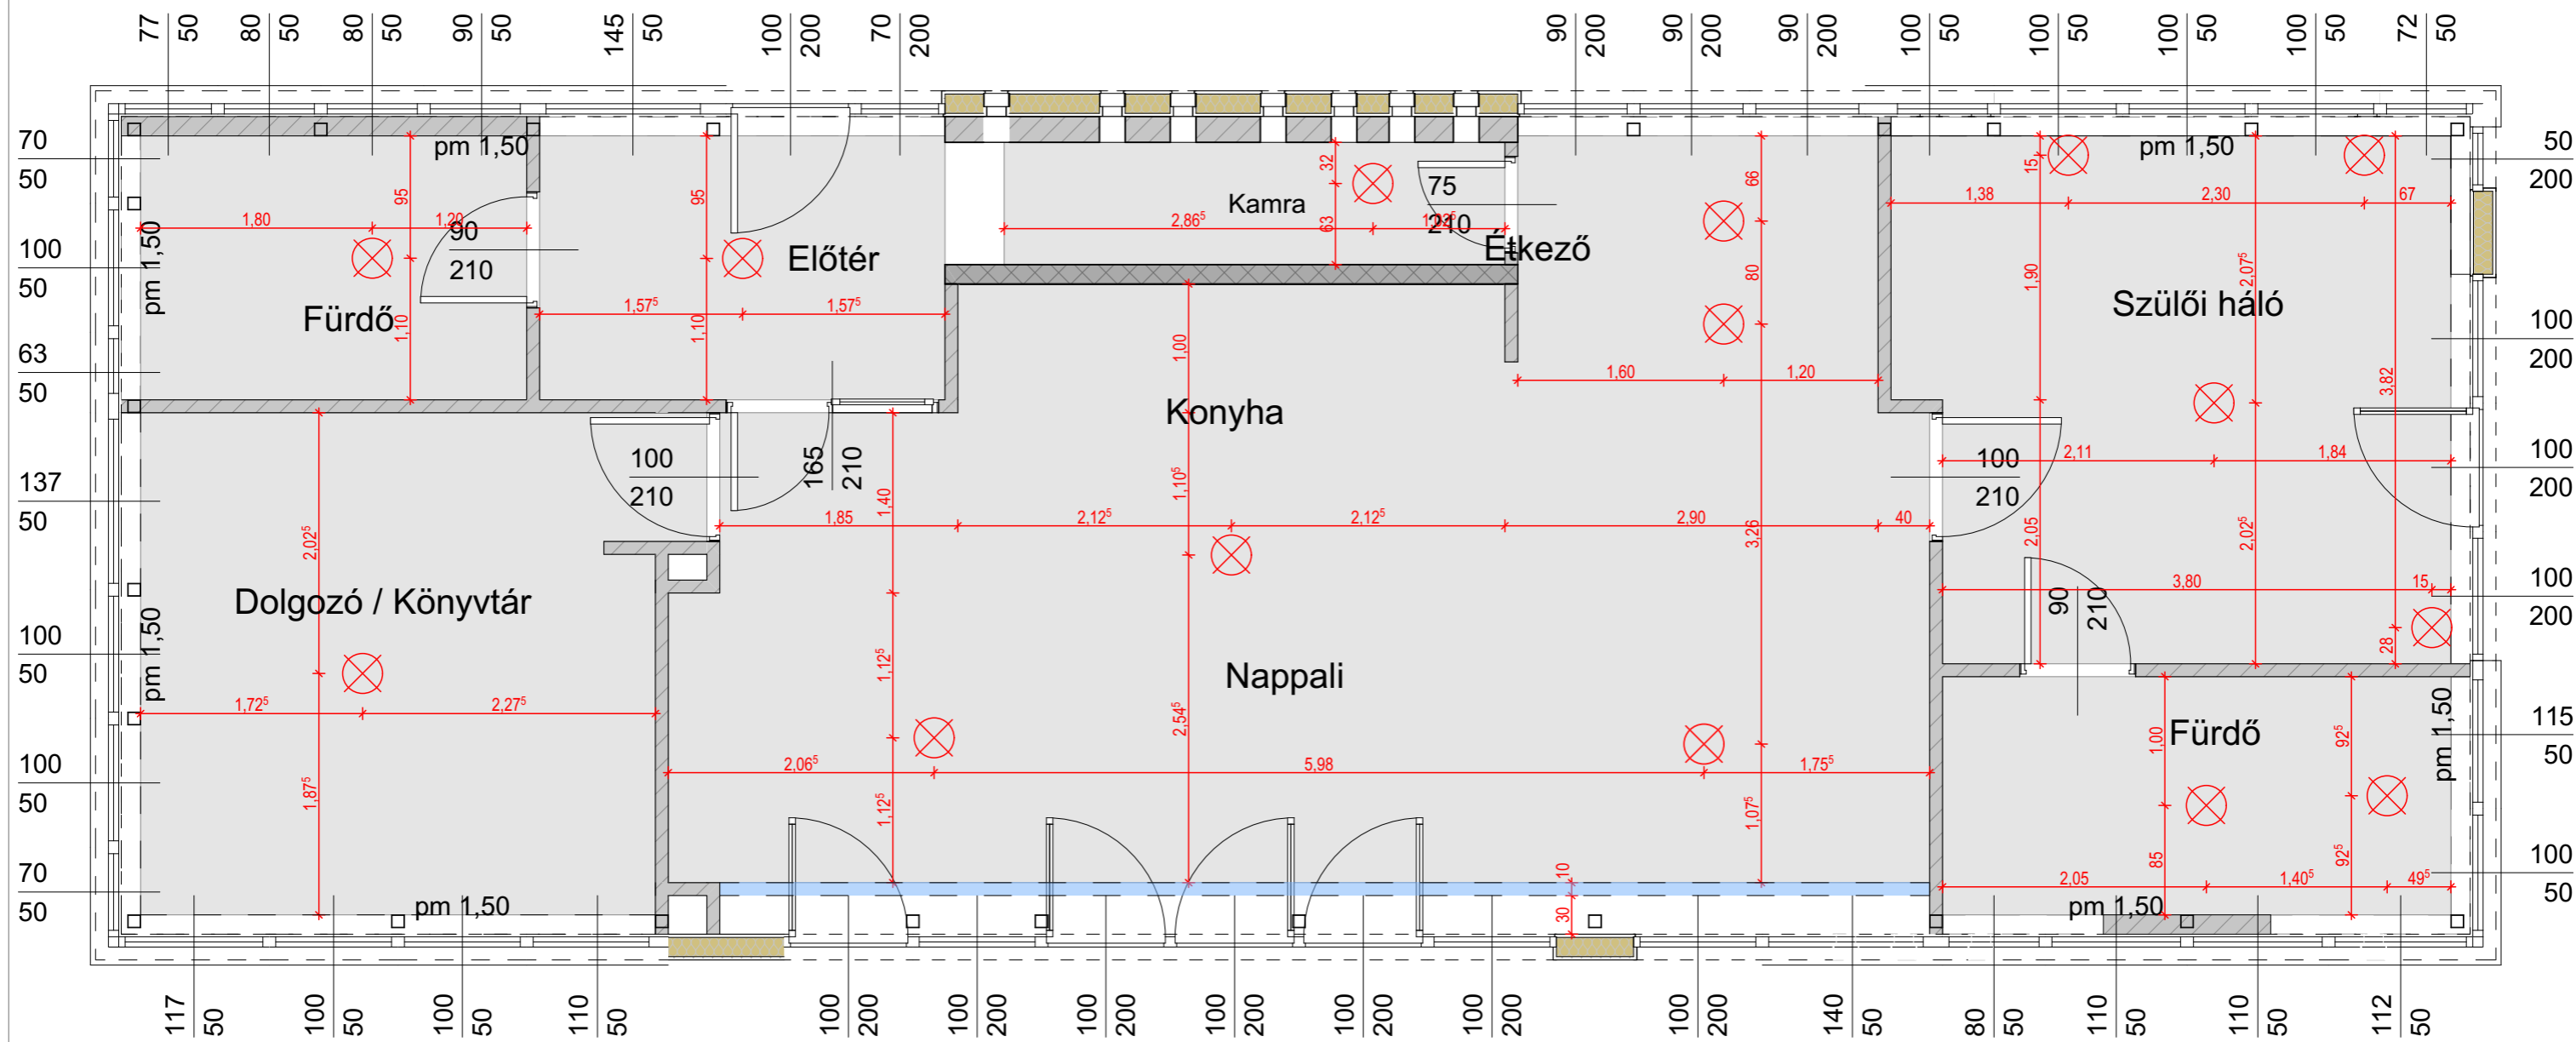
77 | 50 | 80 | 50 | 80 | 50 | 90 | 50 | 145 | 50 | 100 | 200 | 70 | 200 | 90 | 200 | 90 | 200 | 90 | 200 | 100 | 50 | 100 | 50 | 100 | 50 | 100 | 50 | 72 | 50

70
50
100
50
63
50
137
50
100
50
100
50
70
50

50
200
100
200
100
200
100
200
115
50
100
50

pm 1,50
Fürdő
90
210
1,80
1,20
95
1,10
pm 1,50

Előtér
95
1,10
1,57$^5$
1,57$^5$

Kamra
2,86$^5$
32
63
75
210
1,20$^5$

Étkező
66
80
1,60
1,20

pm 1,50
Szülői háló
1,38
2,30
67
15
1,90
2,07$^5$
3,82

Konyha
1,00
1,10$^5$
100
210
165
210
1,85
2,12$^5$
2,12$^5$
2,90
40
1,40
3,26

100
210
2,11
1,84
2,05
2,02$^5$
3,80
15
90
210
28

Dolgozó / Könyvtár
pm 1,50
2,02$^5$
1,72$^5$
2,27$^5$
1,87$^5$
pm 1,50

Nappali
1,12$^5$
1,12$^5$
2,54$^5$
2,06$^5$
5,98
1,75$^5$
1,07$^5$
10
30

Fürdő
pm 1,50
1,00
85
92$^5$
92$^5$
2,05
1,40$^5$
49$^5$
pm 1,50

117 | 50 | 100 | 50 | 100 | 50 | 110 | 50 | 100 | 200 | 100 | 200 | 100 | 200 | 100 | 200 | 100 | 200 | 100 | 200 | 100 | 200 | 140 | 50 | 80 | 50 | 110 | 50 | 110 | 50 | 112 | 50